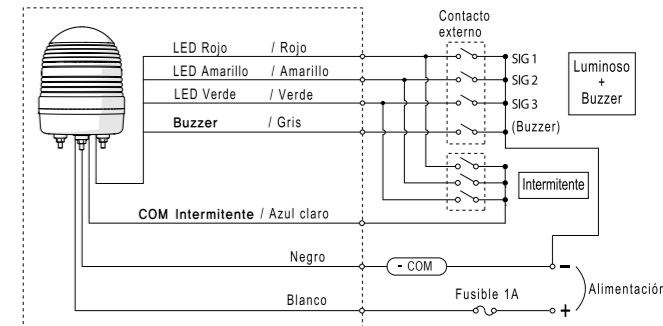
Contacto externo

LED Rojo / Rojo
SIG 1
LED Amarillo / Amarillo
SIG 2
LED Verde / Verde
SIG 3
Buzzer / Gris
(Buzzer)

Luminoso + Buzzer

Intermitente

COM Intermitente / Azul claro

Negro
- COM
–
Alimentación
Blanco
Fusible 1A
+